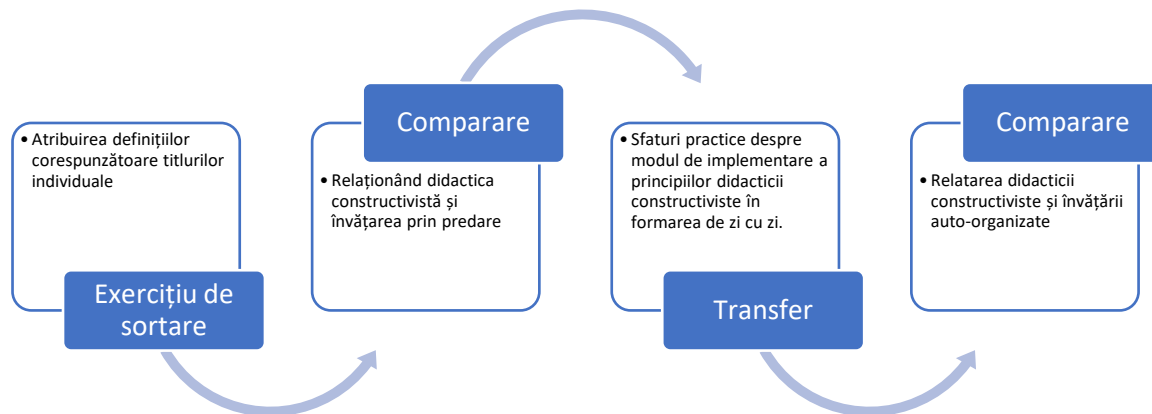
• Atribuirea definițiilor corespunzătoare titlurilor individuale

Exercițiu de sortare

Comparare

• Relaționând didactica constructivistă și învățarea prin predare

• Sfaturi practice despre modul de implementare a principiilor didacticii constructiviste în formarea de zi cu zi.

Transfer

Comparare

• Relatarea didacticii constructiviste și învățării auto-organizate